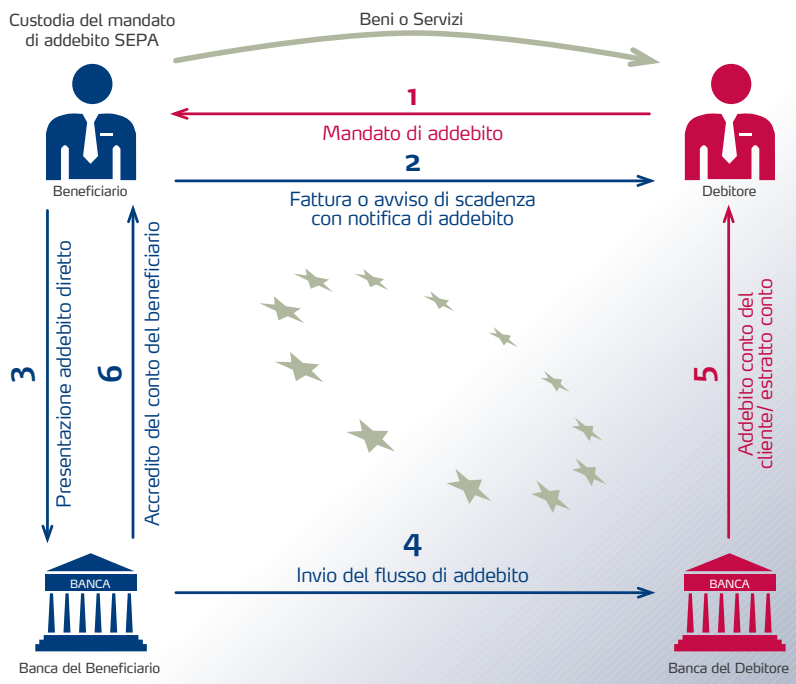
Custodia del mandato di addebito SEPA

Beni o Servizi

1
Mandato di addebito

2
Fattura o avviso di scadenza con notifica di addebito

Beneficiario

Debitore

3
Presentazione addebito diretto

6
Accredito del conto del beneficiario

5
Addebito conto del cliente/ estratto conto

4
Invio del flusso di addebito

BANCA
Banca del Beneficiario

BANCA
Banca del Debitore